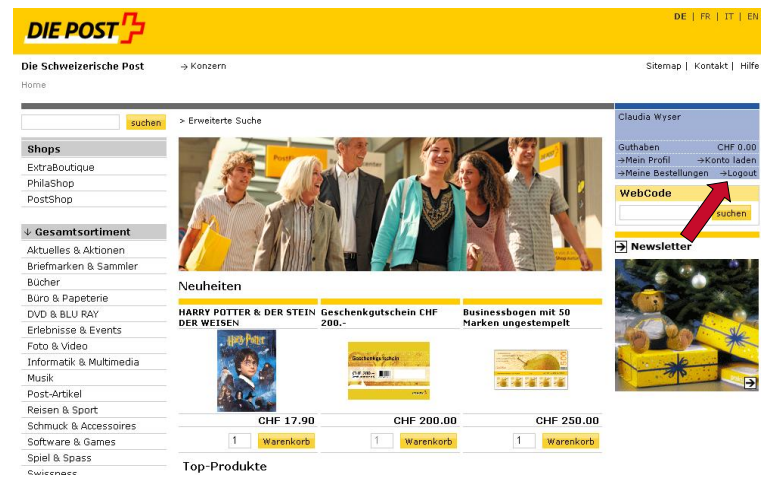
DIE POST

DE | FR | IT | EN

Die Schweizerische Post

→ Konzern

Sitemap | Kontakt | Hilfe

Home

suchen

> Erweiterte Suche

Claudia Wyser

Guthaben CHF 0.00
→Mein Profil →Konto laden
→Meine Bestellungen →Logout

WebCode

suchen

Newsletter

Shops
ExtraBoutique
PhilaShop
PostShop

↓ Gesamtsortiment
Aktuelles & Aktionen
Briefmarken & Sammler
Bücher
Büro & Papeterie
DVD & BLU RAY
Erlebnisse & Events
Foto & Video
Informatik & Multimedia
Musik
Post-Artikel
Reisen & Sport
Schmuck & Accessoires
Software & Games
Spiel & Spass
Swissness

Neuheiten

| HARRY POTTER & DER STEIN DER WEISEN | Geschenkgutschein CHF 200.- | Businessbogen mit 50 Marken ungestempelt |
|---|---|---|
| CHF 17.90 | CHF 200.00 | CHF 250.00 |
| 1 Warenkorb | 1 Warenkorb | 1 Warenkorb |

Top-Produkte